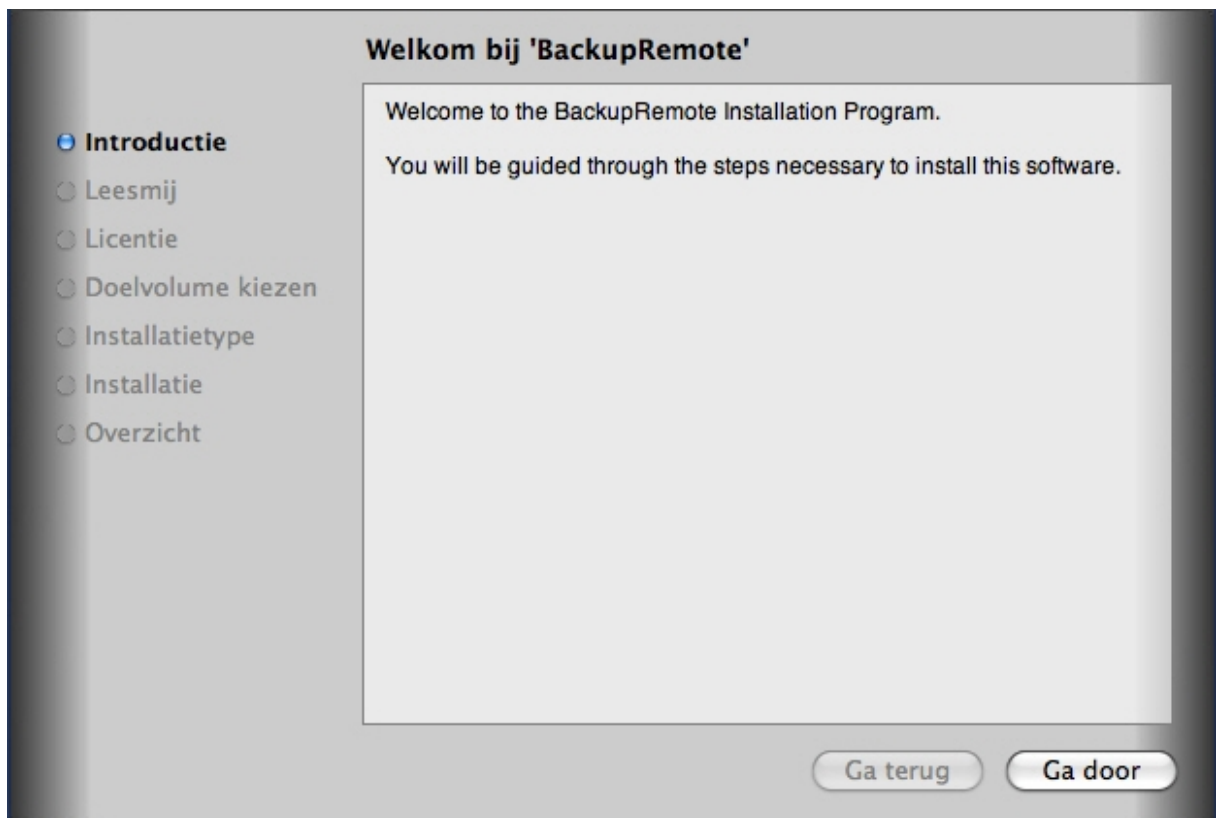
Welkom bij 'BackupRemote'

Introductie
Leesmij
Licentie
Doelvolume kiezen
Installatietype
Installatie
Overzicht

Welcome to the BackupRemote Installation Program.

You will be guided through the steps necessary to install this software.

Ga terug
Ga door